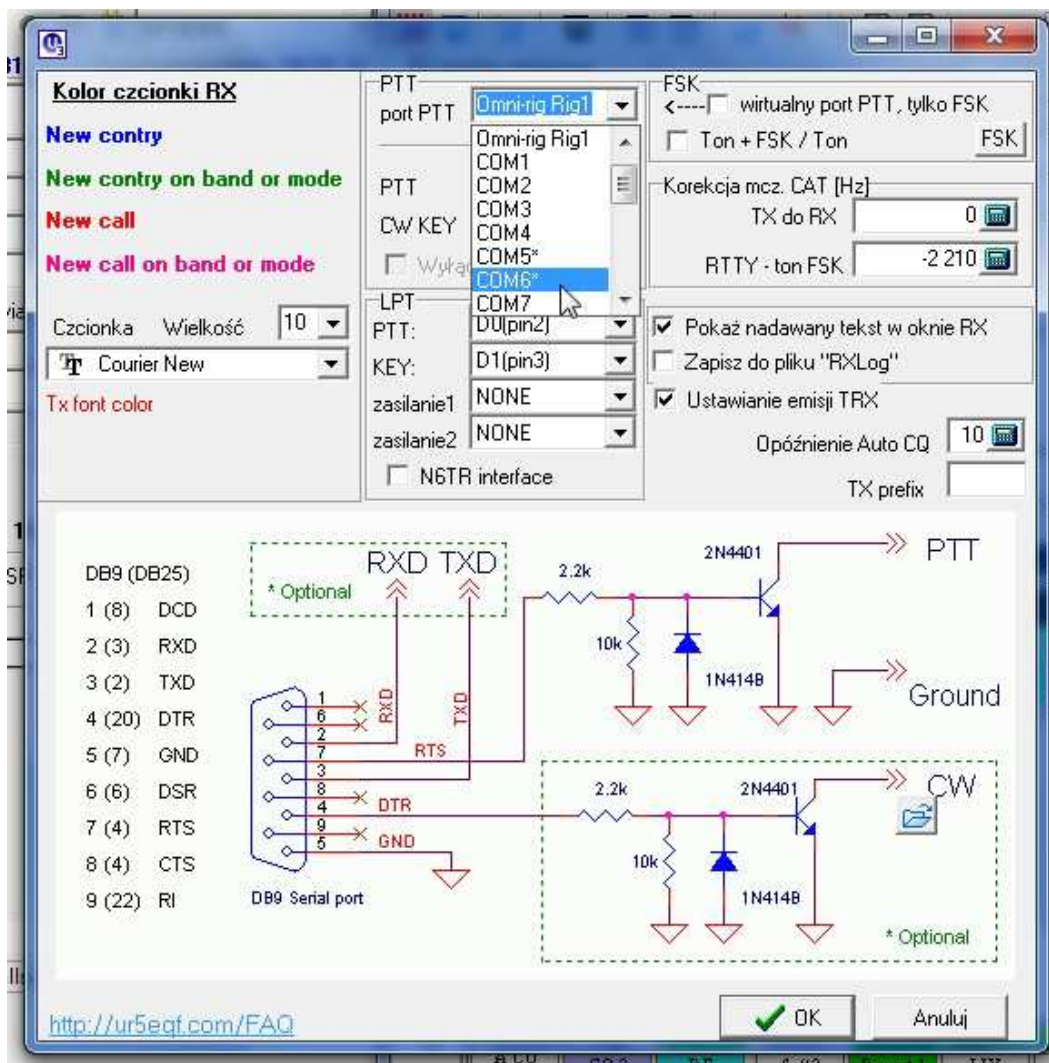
Kolor czcionki RX

New contry

New contry on band or mode

New call

New call on band or mode

Czcionka Wielkość 10

Courier New

Tx font color

PTT
port PTT Omni-rig Rig1

Omni-rig Rig1
COM1
COM2
COM3
COM4
COM5*
COM6*
COM7

PTT

CW KEY

Wyłą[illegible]

LPT
PTT: D0(pin2)
KEY: D1(pin3)
zasilanie1 NONE
zasilanie2 NONE
N6TR interface

FSK
<---- wirtualny port PTT, tylko FSK
Ton + FSK / Ton FSK

Korekcja mcz. CAT [Hz]
TX do RX 0
RTTY - ton FSK -2 210

Pokaż nadawany tekst w oknie RX
Zapisz do pliku "RXLog"
Ustawianie emisji TRX
Opóźnienie Auto CQ 10
TX prefix

DB9 (DB25)
1 (8) DCD
2 (3) RXD
3 (2) TXD
4 (20) DTR
5 (7) GND
6 (6) DSR
7 (4) RTS
8 (4) CTS
9 (22) RI

* Optional
RXD TXD
2.2k
2N4401
PTT
10k
1N4148
Ground
1
6
2
7
3
8
4
9
5
RXD
TXD
RTS
DTR
GND
DB9 Serial port
2.2k
2N4401
CW
10k
1N4148
* Optional

http://ur5eqf.com/FAQ

OK
Anuluj